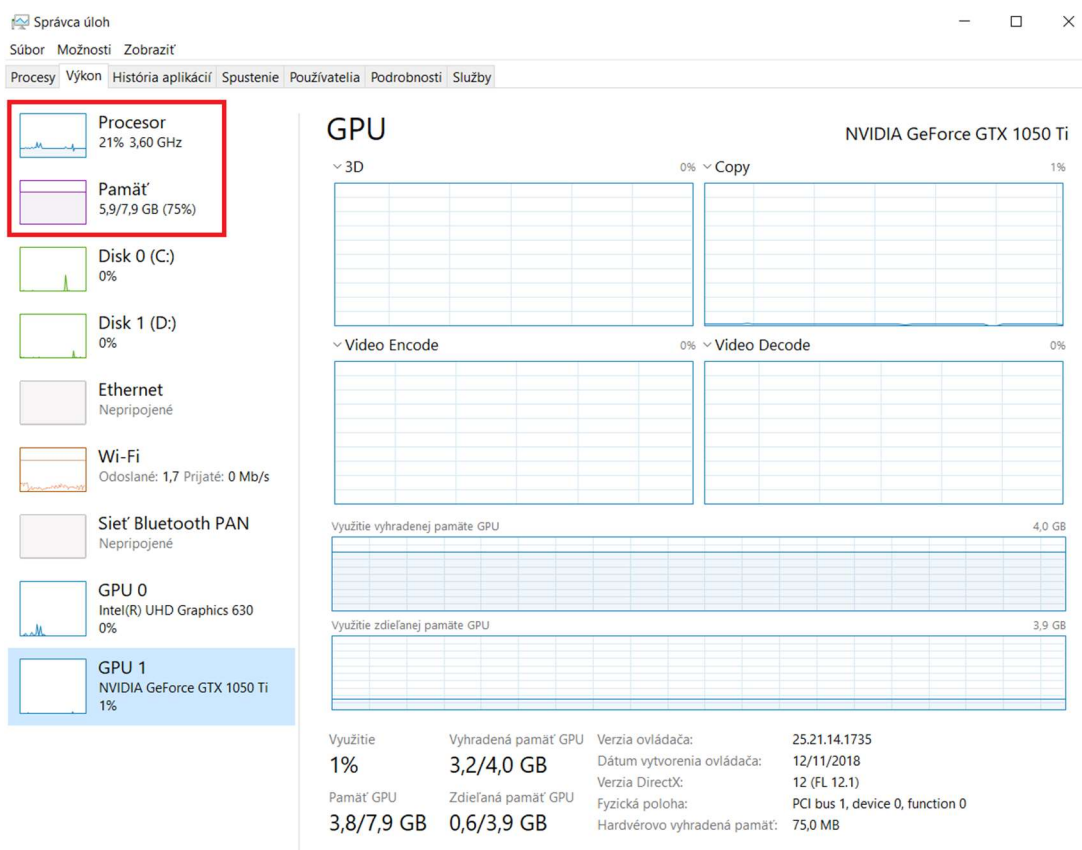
Správca úloh

Súbor Možnosti Zobraziť

Procesy Výkon História aplikácií Spustenie Používatelia Podrobnosti Služby

Procesor
21% 3,60 GHz

Pamäť
5,9/7,9 GB (75%)

Disk 0 (C:)
0%

Disk 1 (D:)
0%

Ethernet
Nepripojené

Wi-Fi
Odoslané: 1,7 Prijaté: 0 Mb/s

Sieť Bluetooth PAN
Nepripojené

GPU 0
Intel(R) UHD Graphics 630
0%

GPU 1
NVIDIA GeForce GTX 1050 Ti
1%

GPU

NVIDIA GeForce GTX 1050 Ti

3D 0%

Copy 1%

Video Encode 0%

Video Decode 0%

Využitie vyhradenej pamäte GPU 4,0 GB

Využitie zdieľanej pamäte GPU 3,9 GB

Využitie
1%

Vyhradená pamäť GPU
3,2/4,0 GB

Pamäť GPU
3,8/7,9 GB

Zdieľaná pamäť GPU
0,6/3,9 GB

| Verzia ovládača: | 25.21.14.1735 |
|---|---|
| Dátum vytvorenia ovládača: | 12/11/2018 |
| Verzia DirectX: | 12 (FL 12.1) |
| Fyzická poloha: | PCI bus 1, device 0, function 0 |
| Hardvérovo vyhradená pamäť: | 75,0 MB |